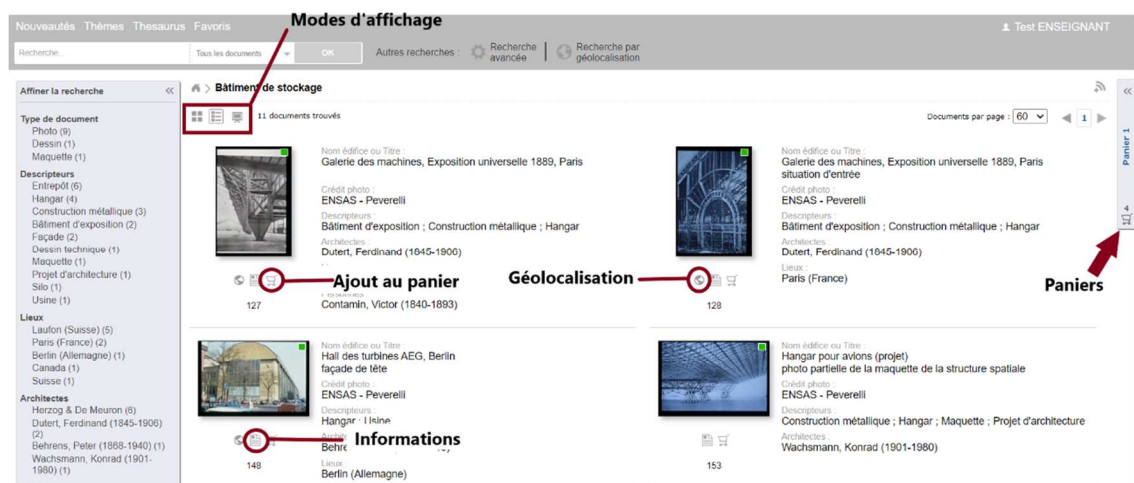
Nouveautés Thèmes Thesaurus Favoris

Modes d'affichage

Test ENSEIGNANT

Recherche...

Tous les documents

OK

Autres recherches : Recherche avancée | Recherche par géolocalisation

Affiner la recherche

Type de document
Photo (9)
Dessin (1)
Maquette (1)

Descripteurs
Entrepôt (6)
Hangar (4)
Construction métallique (3)
Bâtiment d'exposition (2)
Façade (2)
Dessin technique (1)
Maquette (1)
Projet d'architecture (1)
Silo (1)
Usine (1)

Lieux
Laufon (Suisse) (5)
Paris (France) (2)
Berlin (Allemagne) (1)
Canada (1)
Suisse (1)

Architectes
Herzog & De Meuron (6)
Dutert, Ferdinand (1845-1906) (2)
Behrens, Peter (1868-1940) (1)
Wachsmann, Konrad (1901-1980) (1)

Bâtiment de stockage

11 documents trouvés

Documents par page : 60

1

Nom édifice ou Titre :
Galerie des machines, Exposition universelle 1889, Paris
Crédit photo :
ENSAS - Peverelli
Descripteurs :
Bâtiment d'exposition ; Construction métallique ; Hangar
Architectes :
Dutert, Ferdinand (1845-1906)
Personnes :
Contamin, Victor (1840-1893)

Ajout au panier

127

Nom édifice ou Titre :
Galerie des machines, Exposition universelle 1889, Paris situation d'entrée
Crédit photo :
ENSAS - Peverelli
Descripteurs :
Bâtiment d'exposition ; Construction métallique ; Hangar
Architectes :
Dutert, Ferdinand (1845-1906)
Lieux :
Paris (France)

Géolocalisation

128

Panier 1

4

Paniers

Nom édifice ou Titre :
Hall des turbines AEG, Berlin façade de tête
Crédit photo :
ENSAS - Peverelli
Descripteurs :
Hangar ; Usine
Architectes :
Behre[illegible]
Lieux :
Berlin (Allemagne)

Informations

148

Nom édifice ou Titre :
Hangar pour avions (projet)
photo partielle de la maquette de la structure spatiale
Crédit photo :
ENSAS - Peverelli
Descripteurs :
Construction métallique ; Hangar ; Maquette ; Projet d'architecture
Architectes :
Wachsmann, Konrad (1901-1980)

153